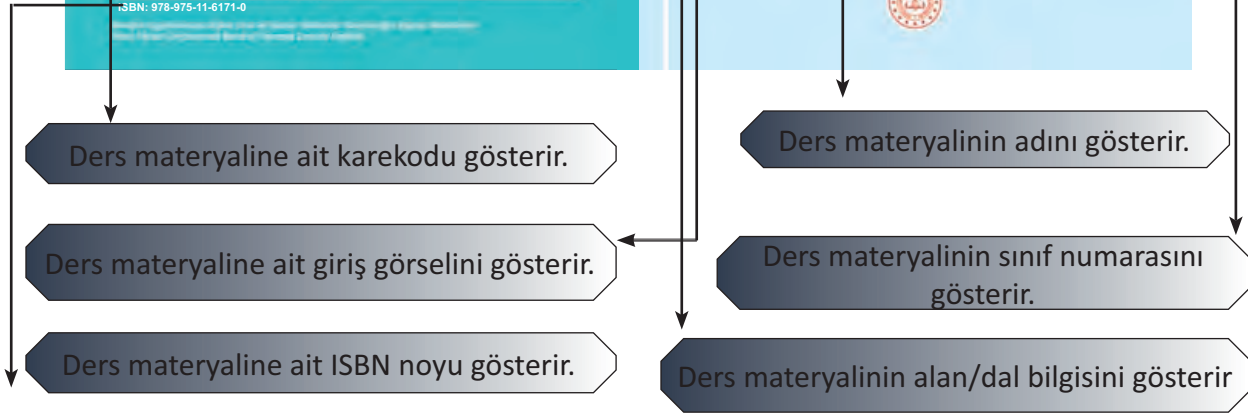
ISBN: 978-975-11-6171-0

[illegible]

Ders materyaline ait karekodu gösterir.

Ders materyaline ait giriş görselini gösterir.

Ders materyaline ait ISBN noyu gösterir.

Ders materyalinin adını gösterir.

Ders materyalinin sınıf numarasını gösterir.

Ders materyalinin alan/dal bilgisini gösterir